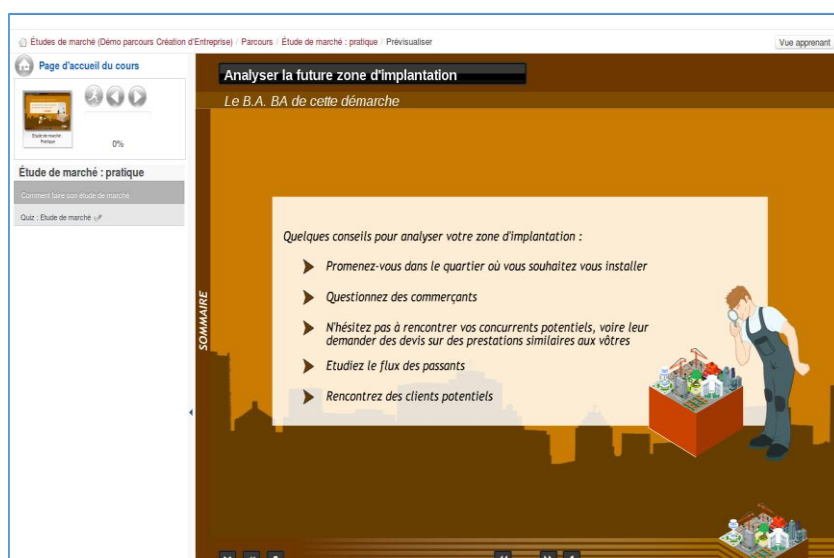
Études de marché (Démo parcours Création d'Entreprise) / Parcours / Étude de marché : pratique / Prévisualiser

Vue apprenant

Page d'accueil du cours

Étude de marché Pratique

0%

Étude de marché : pratique

Comment faire son étude de marché

Quiz : Etude de marché

Analyser la future zone d'implantation

Le B.A. BA de cette démarche

SOMMAIRE

Quelques conseils pour analyser votre zone d'implantation :

Promenez-vous dans le quartier où vous souhaitez vous installer

Questionnez des commerçants

N'hésitez pas à rencontrer vos concurrents potentiels, voire leur demander des devis sur des prestations similaires aux vôtres

Etudiez le flux des passants

Rencontrez des clients potentiels